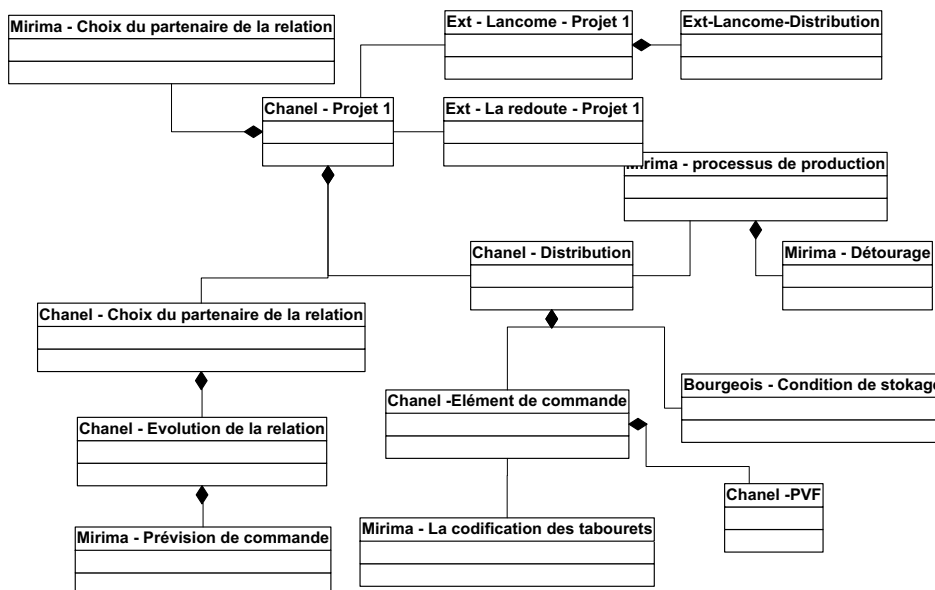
Mirima - Choix du partenaire de la relation

Ext - Lancome - Projet 1

Ext-Lancome-Distribution

Chanel - Projet 1

Ext - La redoute - Projet 1

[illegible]irima - processus de production

Chanel - Distribution

Mirima - Détourage

Chanel - Choix du partenaire de la relation

Bourgeois - Condition de stokag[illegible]

Chanel -Elément de commande

Chanel - Evolution de la relation

Chanel -PVF

Mirima - La codification des tabourets

Mirima - Prévision de commande